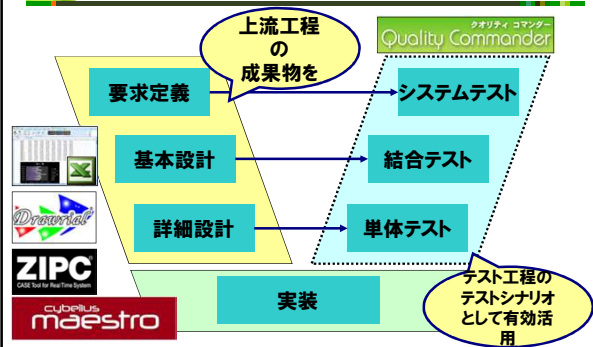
上流工程の成果物を

クオリティ コマンダー
Quality Commander

要求定義

システムテスト

基本設計

結合テスト

詳細設計

単体テスト

Drawrial

ZIPC
CASE Tool for Real Time System

cybelius
maestro

実装

テスト工程のテストシナリオとして有効活用